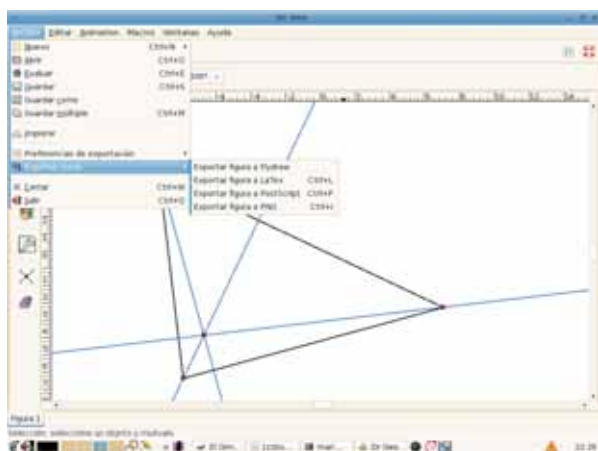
Archivo Editar Animation Macros Ventanas Ayuda

Nuevo Ctrl+N
Abrir Ctrl+O
Evaluar Ctrl+E
Guardar Ctrl+S
Guardar como
Guardar múltiple Ctrl+M
Importar
Preferencias de exportación
Exportar figura
Cerrar Ctrl+W
Salir Ctrl+Q

Exportar figura a Flydraw
Exportar figura a LaTex Ctrl+L
Exportar figura a PostScript Ctrl+P
Exportar figura a PNG Ctrl+I

Figura 1
Selección: seleccione un objeto a modificar

Dr Geo
22:26